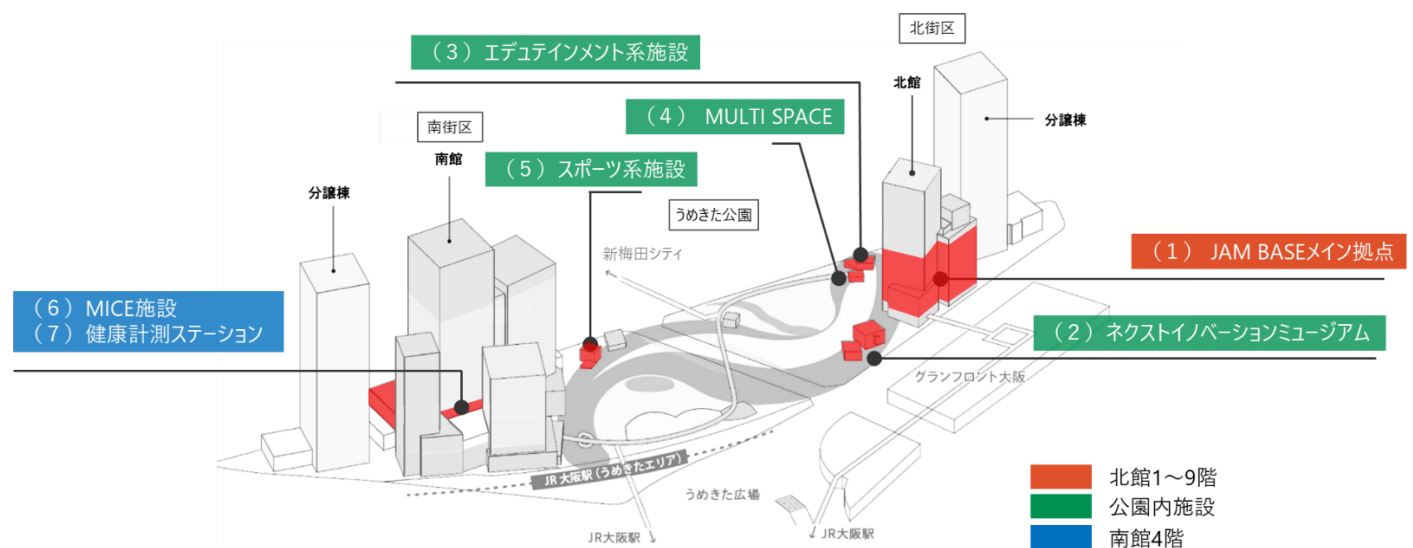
北街区

（３）エデュテインメント系施設

北館

分譲棟

（４） MULTI SPACE

南街区

南館

（５）スポーツ系施設

分譲棟

うめきた公園

新梅田シティ

（１） JAM BASEメイン拠点

（６）MICE施設
（７）健康計測ステーション

（２）ネクストイノベーションミュージアム

グランフロント大阪

JR大阪駅（うめきたエリア）

うめきた広場

JR大阪駅

JR大阪駅

北館1～9階
公園内施設
南館4階